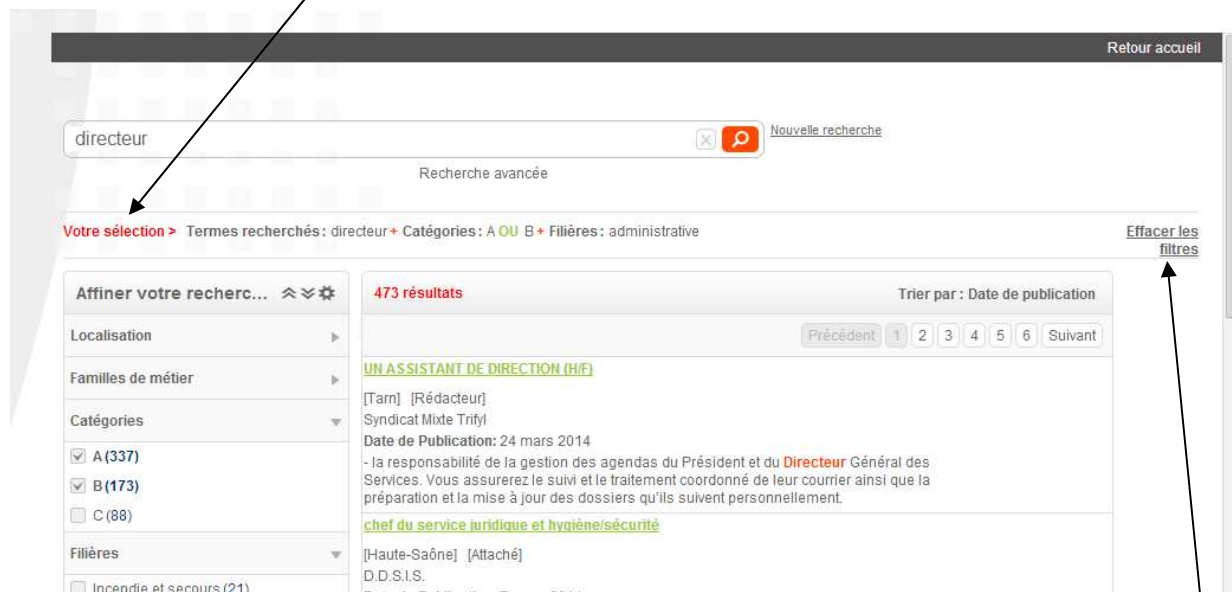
Retour accueil

directeur

Nouvelle recherche

Recherche avancée

Votre sélection > Termes recherchés: directeur + Catégories: A OU B + Filières: administrative

Effacer les filtres

Affiner votre recherc...

Localisation

Familles de métier

Catégories

A (337)

B (173)

C (88)

Filières

Incendie et secours (21)

473 résultats

Trier par : Date de publication

Précédent 1 2 3 4 5 6 Suivant

UN ASSISTANT DE DIRECTION (H/F)

[Tarn] [Rédacteur]
Syndicat Mixte Trifyl
Date de Publication: 24 mars 2014
- la responsabilité de la gestion des agendas du Président et du Directeur Général des Services. Vous assurerez le suivi et le traitement coordonné de leur courrier ainsi que la préparation et la mise à jour des dossiers qu'ils suivent personnellement.

chef du service juridique et hygiène/sécurité

[Haute-Saône] [Attaché]
D.D.S.I.S.
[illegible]